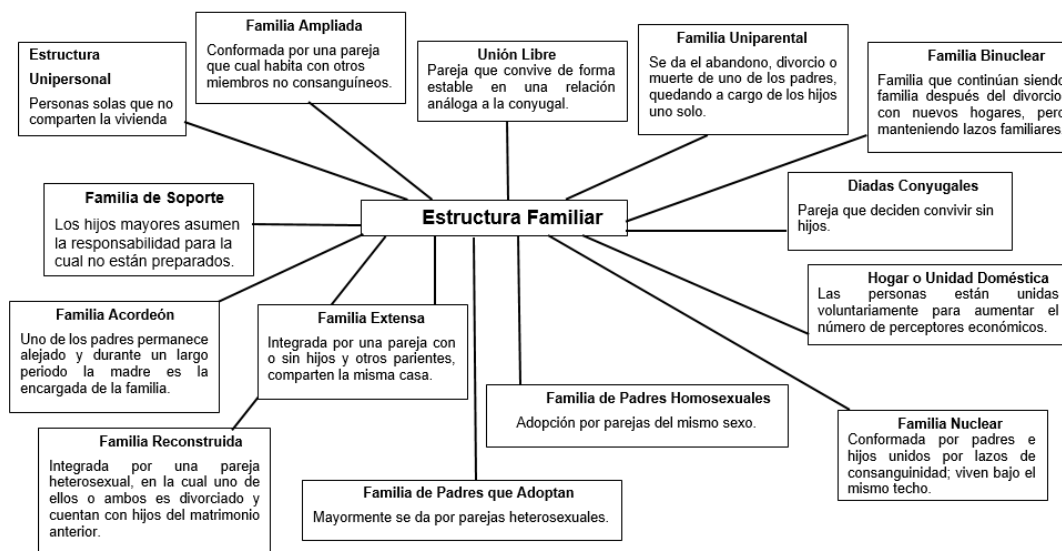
Estructura Familiar

Estructura Unipersonal
Personas solas que no comparten la vivienda

Familia Ampliada
Conformada por una pareja que cual habita con otros miembros no consanguíneos.

Unión Libre
Pareja que convive de forma estable en una relación análoga a la conyugal.

Familia Uniparental
Se da el abandono, divorcio o muerte de uno de los padres, quedando a cargo de los hijos uno solo.

Familia Binuclear
Familia que continúan siendo familia después del divorcio con nuevos hogares, pero manteniendo lazos familiares

Familia de Soporte
Los hijos mayores asumen la responsabilidad para la cual no están preparados.

Diadas Conyugales
Pareja que deciden convivir sin hijos.

Hogar o Unidad Doméstica
Las personas están unidas voluntariamente para aumentar el número de perceptores económicos.

Familia Acordeón
Uno de los padres permanece alejado y durante un largo periodo la madre es la encargada de la familia.

Familia Extensa
Integrada por una pareja con o sin hijos y otros parientes, comparten la misma casa.

Familia de Padres Homosexuales
Adopción por parejas del mismo sexo.

Familia Nuclear
Conformada por padres e hijos unidos por lazos de consanguinidad; viven bajo el mismo techo.

Familia Reconstruida
Integrada por una pareja heterosexual, en la cual uno de ellos o ambos es divorciado y cuentan con hijos del matrimonio anterior.

Familia de Padres que Adoptan
Mayormente se da por parejas heterosexuales.